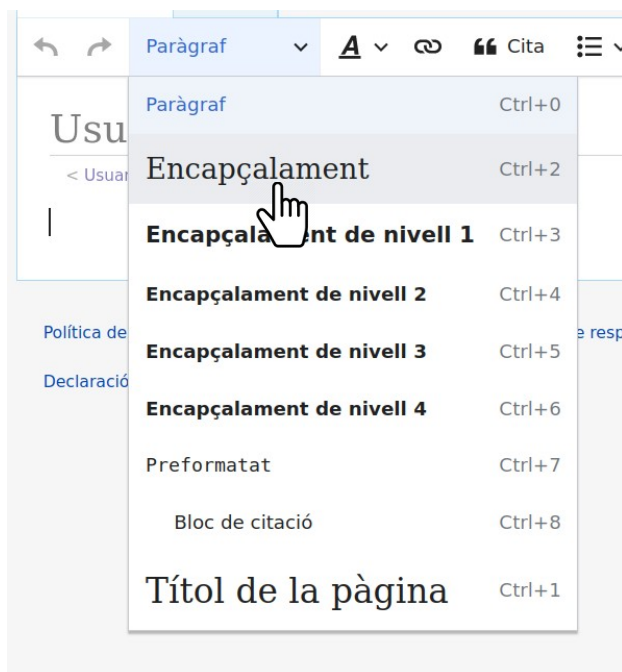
Paràgraf
Cita

Usu
< Usuar

Política de
e resp
Declaració

Paràgraf Ctrl+0
Encapçalament Ctrl+2
Encapçala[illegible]nt de nivell 1 Ctrl+3
Encapçalament de nivell 2 Ctrl+4
Encapçalament de nivell 3 Ctrl+5
Encapçalament de nivell 4 Ctrl+6
Preformatat Ctrl+7
Bloc de citació Ctrl+8
Títol de la pàgina Ctrl+1